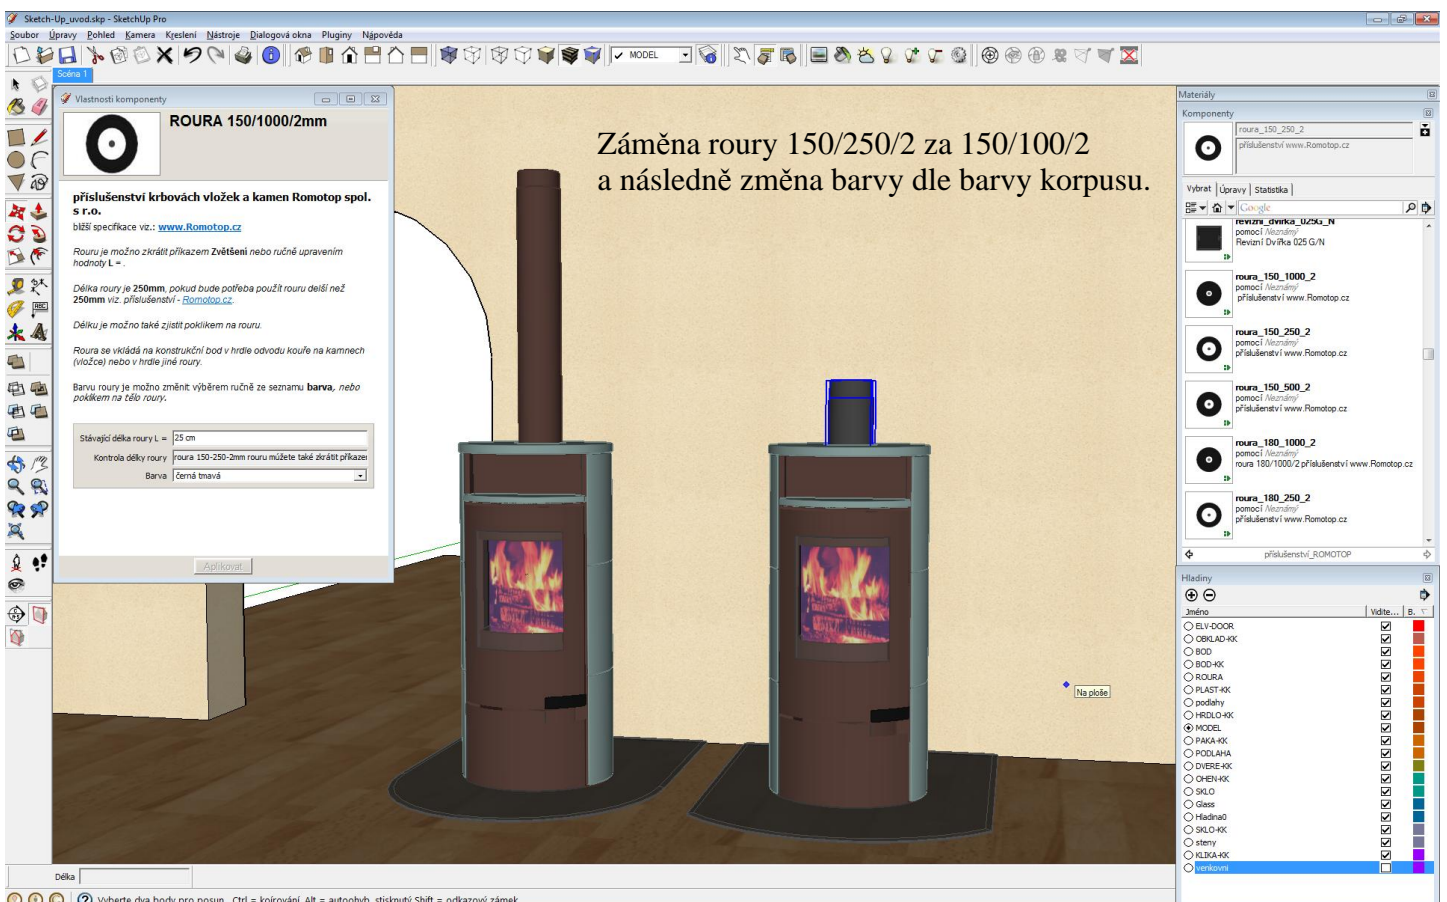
Sketch-Up_uvod.skp - SketchUp Pro

Soubor Úpravy Pohled Kamera Kreslení Nástroje Dialogová okna Pluginy Nápověda

MODEL

Scéna 1

Vlastnosti komponenty

ROURA 150/1000/2mm

příslušenství krbovách vložek a kamen Romotop spol. s r.o.

bližší specifikace viz.: www.Romotop.cz

Rouru je možno zkrátit příkazem Zvětšení nebo ručně upravením hodnoty L = .

Délka roury je 250mm, pokud bude potřeba použít rouru delší než 250mm viz. příslušenství - Romotop.cz

Délku je možno také zjistit poklikem na rouru.

Roura se vkládá na konstrukční bod v hrdle odvodu kouře na kamnech (vložce) nebo v hrdle jiné roury.

Barvu roury je možno změnit výběrem ručně ze seznamu barva, nebo poklikem na tělo roury.

Stávající délka roury L = 25 cm

Kontrola délky roury roura 150-250-2mm rouru můžete také zkrátit příkazem

Barva černá tmavá

Aplikovat

Záměna roury 150/250/2 za 150/100/2
a následně změna barvy dle barvy korpusu.

Na ploše

Materiály

Komponenty

roura_150_250_2

příslušenství www.Romotop.cz

Vybrat Úpravy Statistika

Google

revizni_dvirka_025G_N
pomocí Neznámý
Revizní Dvířka 025 G/N

roura_150_1000_2
pomocí Neznámý
příslušenství www.Romotop.cz

roura_150_250_2
pomocí Neznámý
příslušenství www.Romotop.cz

roura_150_500_2
pomocí Neznámý
příslušenství www.Romotop.cz

roura_180_1000_2
pomocí Neznámý
roura 180/1000/2 příslušenství www.Romotop.cz

roura_180_250_2
pomocí Neznámý
příslušenství www.Romotop.cz

příslušenství_ROMOTOP

Hladiny

Jméno Viditel... B.

ELV-DOOR
OBKLAD-KK
BOD
BOD-KK
ROURA
PLAST-KK
podlahy
HRDLO-KK
MODEL
PAKA-KK
PODLAHA
DVERE-KK
OHEN-KK
SKLO
Glass
Hladina0
SKLO-KK
steny
KLIKA-KK
venkovni

Délka

Vyberte dva body pro posun. Ctrl = kopírování, Alt = autoohyb, stisknutý Shift = odkazový zámek